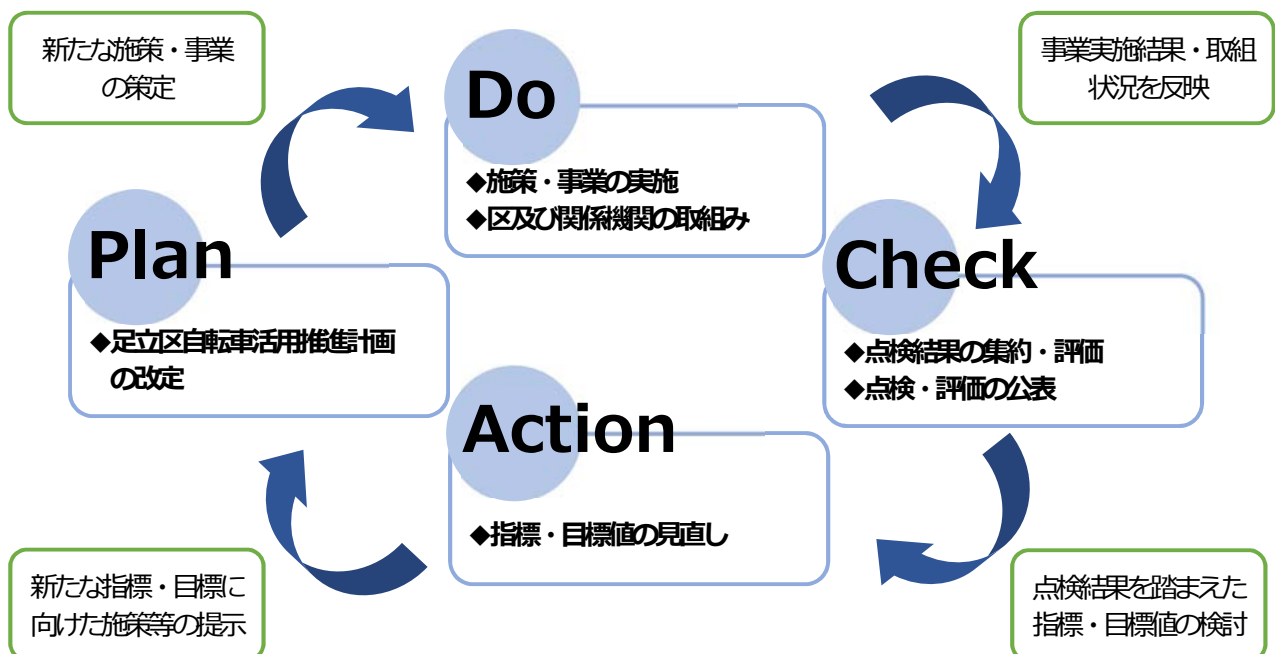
新たな施策・事業の策定

Do

◆施策・事業の実施
◆区及び関係機関の取組み

事業実施結果・取組状況を反映

Plan

◆足立区自転車活用推進計画の改定

Check

◆点検結果の集約・評価
◆点検・評価の公表

Action

◆指標・目標値の見直し

新たな指標・目標に向けた施策等の提示

点検結果を踏まえた指標・目標値の検討